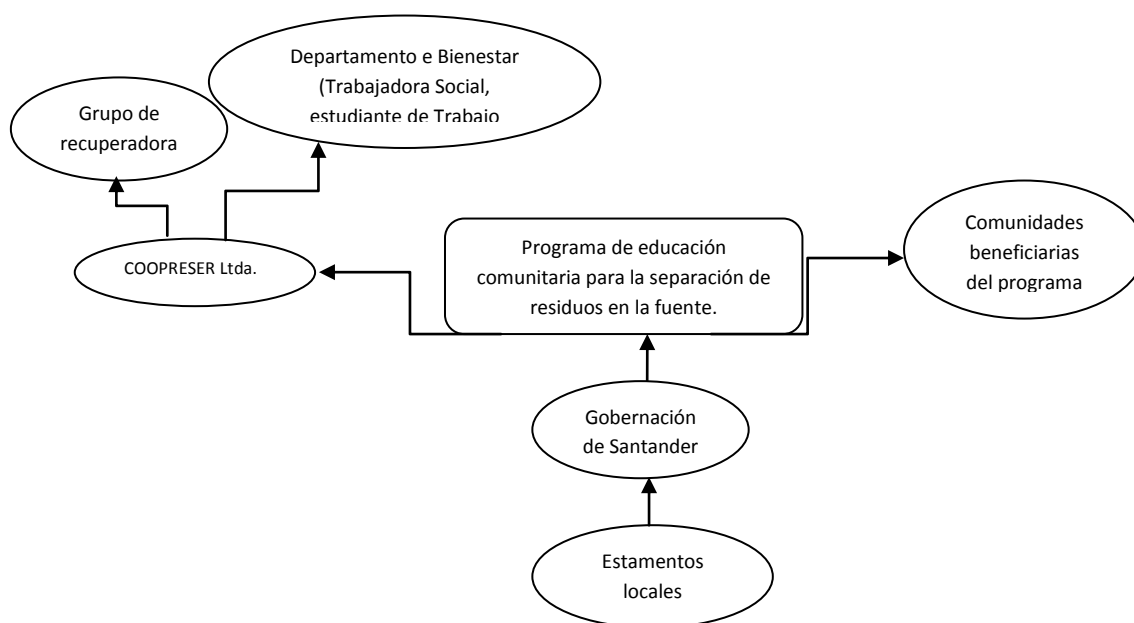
Departamento e Bienestar (Trabajadora Social, estudiante de Trabajo

Grupo de recuperadora

COOPRESER Ltda.

Programa de educación comunitaria para la separación de residuos en la fuente.

Comunidades beneficiarias del programa

Gobernación de Santander

Estamentos locales